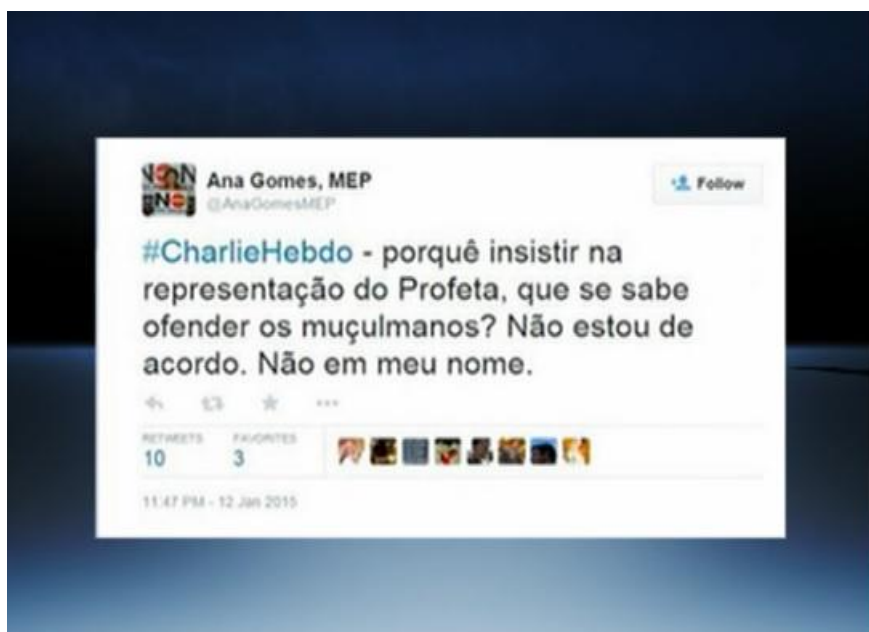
Ana Gomes, MEP
@AnaGomesMEP

Follow

#CharlieHebdo - porquê insistir na representação do Profeta, que se sabe ofender os muçulmanos? Não estou de acordo. Não em meu nome.

RETWEETS 10
FAVORITES 3

11:47 PM - 12 Jan 2015